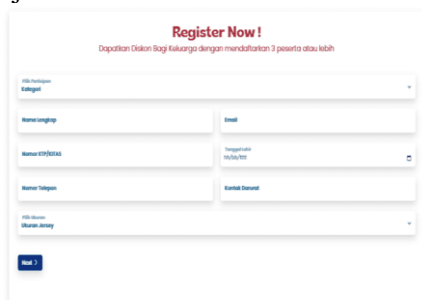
Register Now !

Dapatkan Diskon Bagi Keluarga dengan mendaftarkan 3 peserta atau lebih

Pilih Partisipan
Kategori

Nama Lengkap

Email

Nomor KTP/KITAS

Tanggal Lahir
mm/dd/yyyy

Nomor Telepon

Kontak Darurat

Pilih Ukuran
Ukuran Jersey

Next ›